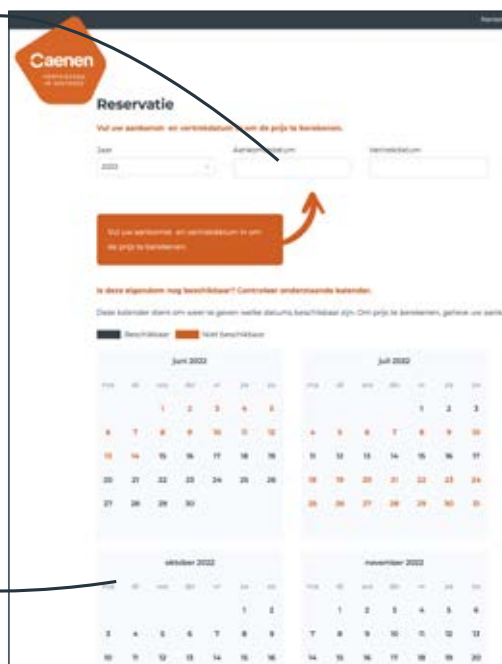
Caenen

Reservatie

Vul uw aankomst- en vertrekdatum in om de prijs te berekenen.

Jaar
2022

Aankomstdatum

Vertrekdatum

Vul uw aankomst- en vertrekdatum in om de prijs te berekenen.

Is deze eigendom nog beschikbaar? Controleer onderstaande kalender.

Deze kalender dient om weer te geven welke datums beschikbaar zijn. Om prijs te berekenen, gelieve uw aankomst

Beschikbaar Niet beschikbaar

juni 2022

| | | | | | | |
|---|---|---|---|---|---|---|
| | | 1 | 2 | 3 | 4 | 5 |
| 6 | 7 | 8 | 9 | 10 | 11 | 12 |
| 13 | 14 | 15 | 16 | 17 | 18 | 19 |
| 20 | 21 | 22 | 23 | 24 | 25 | 26 |
| 27 | 28 | 29 | 30 | | | |

juli 2022

| | | | | | | |
|---|---|---|---|---|---|---|
| | | | | 1 | 2 | 3 |
| 4 | 5 | 6 | 7 | 8 | 9 | 10 |
| 11 | 12 | 13 | 14 | 15 | 16 | 17 |
| 18 | 19 | 20 | 21 | 22 | 23 | 24 |
| 25 | 26 | 27 | 28 | 29 | 30 | 31 |

oktober 2022

| | | | | | | |
|---|---|---|---|---|---|---|
| | | | | | 1 | 2 |
| 3 | 4 | 5 | 6 | 7 | 8 | 9 |
| 10 | 11 | 12 | 13 | 14 | 15 | 16 |

november 2022

| | | | | | | |
|---|---|---|---|---|---|---|
| | 1 | 2 | 3 | 4 | 5 | 6 |
| 7 | 8 | 9 | 10 | 11 | 12 | 13 |
| 14 | 15 | 16 | 17 | 18 | 19 | 20 |